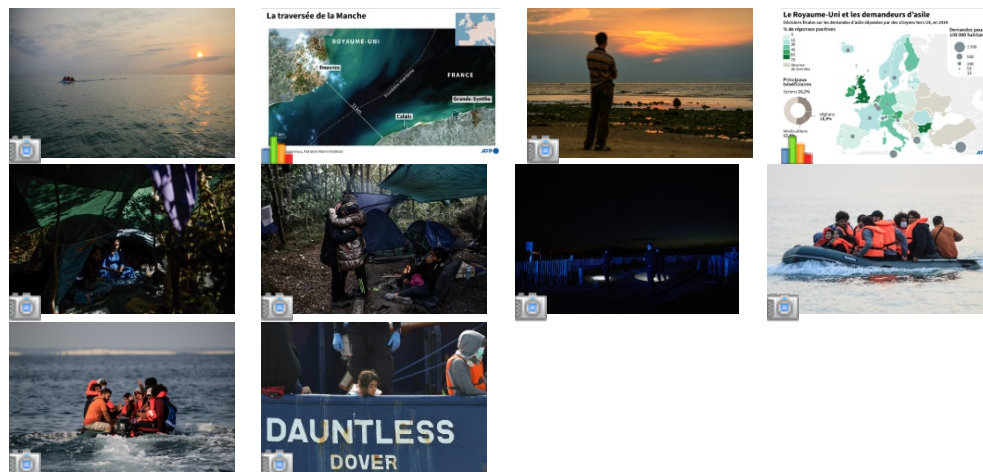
La traversée de la Manche

ROYAUME-UNI

Douvres

FRANCE

Calais

Grande-Synthe

AFP

Le Royaume-Uni et les demandeurs d'asile

% de réponses positives

Demandes pour 100 000 habitants

Principaux bénéficiaires

DAUNTLESS

DOVER